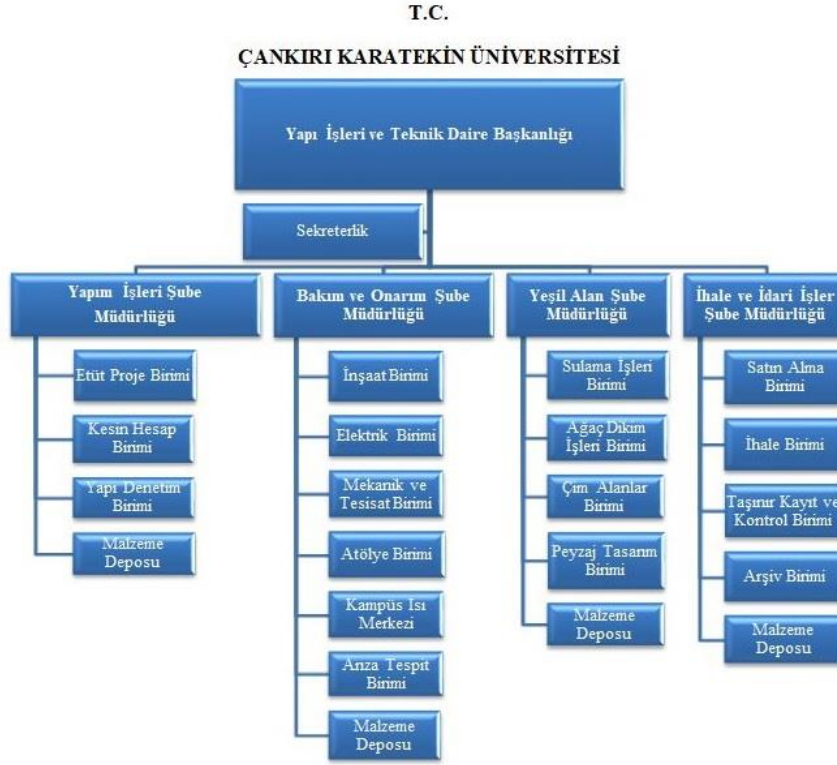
T.C.

ÇANKIRI KARATEKİN ÜNİVERSİTESİ

Yapı İşleri ve Teknik Daire Başkanlığı

Sekreterlik

Yapım İşleri Şube Müdürlüğü

Etüt Proje Birimi

Kesin Hesap Birimi

Yapı Denetim Birimi

Malzeme Deposu

Bakım ve Onarım Şube Müdürlüğü

İnşaat Birimi

Elektrik Birimi

Mekanik ve Tesisat Birimi

Atölye Birimi

Kampüs Isı Merkezi

Arıza Tespit Birimi

Malzeme Deposu

Yeşil Alan Şube Müdürlüğü

Sulama İşleri Birimi

Ağaç Dikim İşleri Birimi

Çim Alanlar Birimi

Peyzaj Tasarım Birimi

Malzeme Deposu

İhale ve İdari İşler Şube Müdürlüğü

Satın Alma Birimi

İhale Birimi

Taşınır Kayıt ve Kontrol Birimi

Arşiv Birimi

Malzeme Deposu